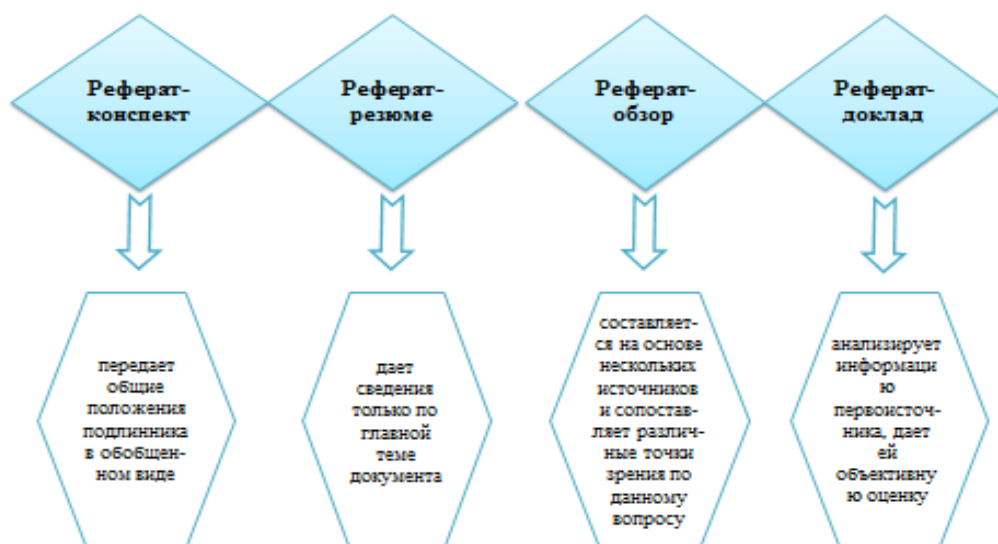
Реферат-конспект

Реферат-резюме

Реферат-обзор

Реферат-доклад

передает общие положения подлинника в обобщенном виде

дает сведения только по главной теме документа

составляется на основе нескольких источников и сопоставляет различные точки зрения по данному вопросу

анализирует информацию первоисточника, дает ей объективную оценку